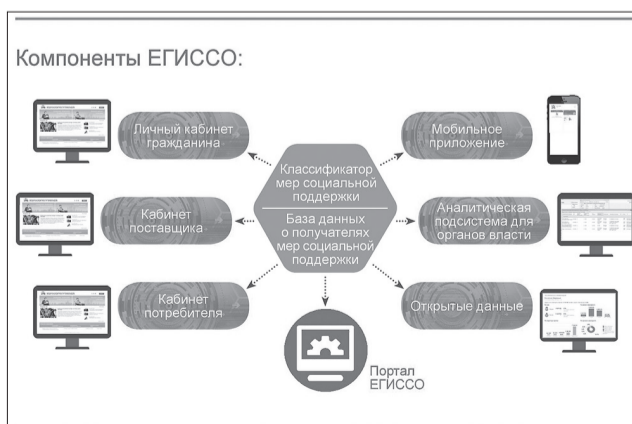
Компоненты ЕГИССО:

Личный кабинет гражданина

Кабинет поставщика

Кабинет потребителя

Классификатор мер социальной поддержки

База данных о получателях мер социальной поддержки

Мобильное приложение

Аналитическая подсистема для органов власти

Открытые данные

Портал ЕГИССО